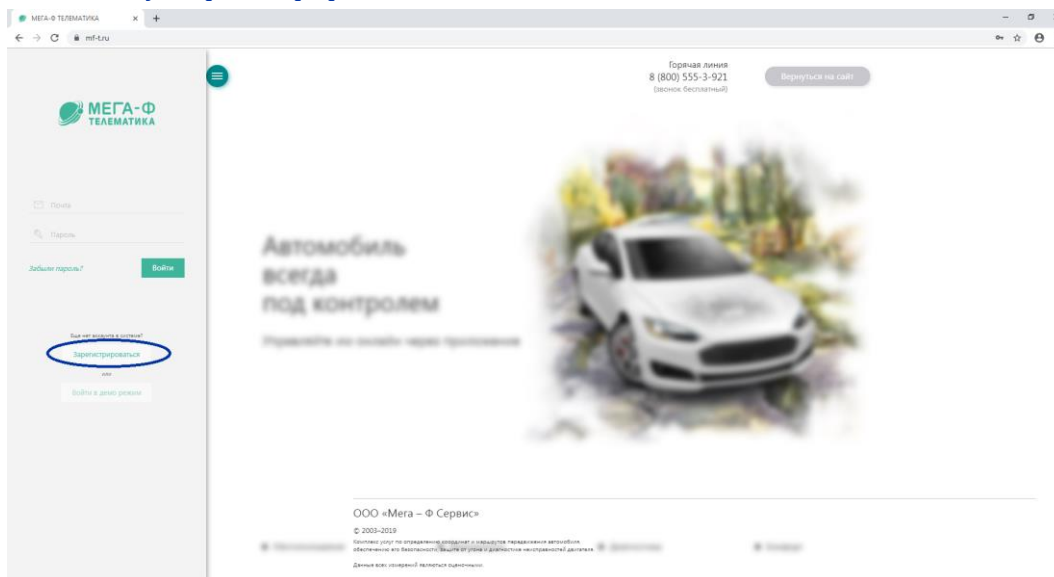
МЕГА-Ф ТЕЛЕМАТИКА × +

mf-t.ru

МЕГА-Ф ТЕЛЕМАТИКА

Почта

Пароль

Забыли пароль?

Войти

Еще нет аккаунта в системе?

Зарегистрироваться

или

Войти в демо-режим

Горячая линия
8 (800) 555-3-921
(звонок бесплатный)

Вернуться на сайт

Автомобиль всегда под контролем

Управляйте им онлайн через приложение

ООО «Мега – Ф Сервис»

© 2003–2019

Комплекс услуг по определению координат и маршрутов передвижения автомобиля, обеспечению его безопасности, защите от угона и диагностике неисправностей двигателя.

Данные всех измерений являются оценочными.

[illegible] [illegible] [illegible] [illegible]